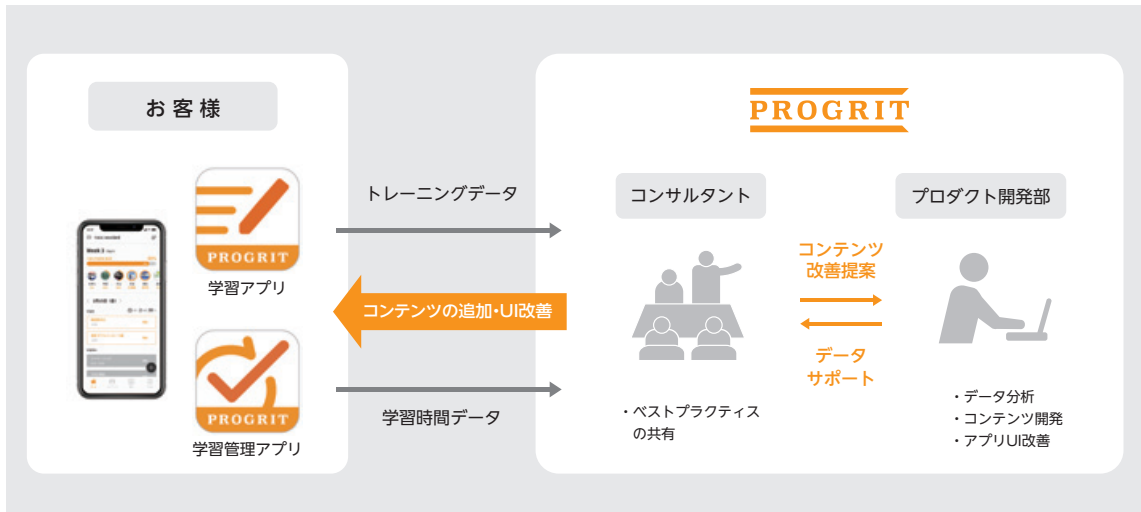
お客様

PROGRIT
学習アプリ

PROGRIT
学習管理アプリ

トレーニングデータ

コンテンツの追加・UI改善

学習時間データ

PROGRIT

コンサルタント

プロダクト開発部

コンテンツ
改善提案

データ
サポート

・ベストプラクティス
の共有

・データ分析
・コンテンツ開発
・アプリUI改善